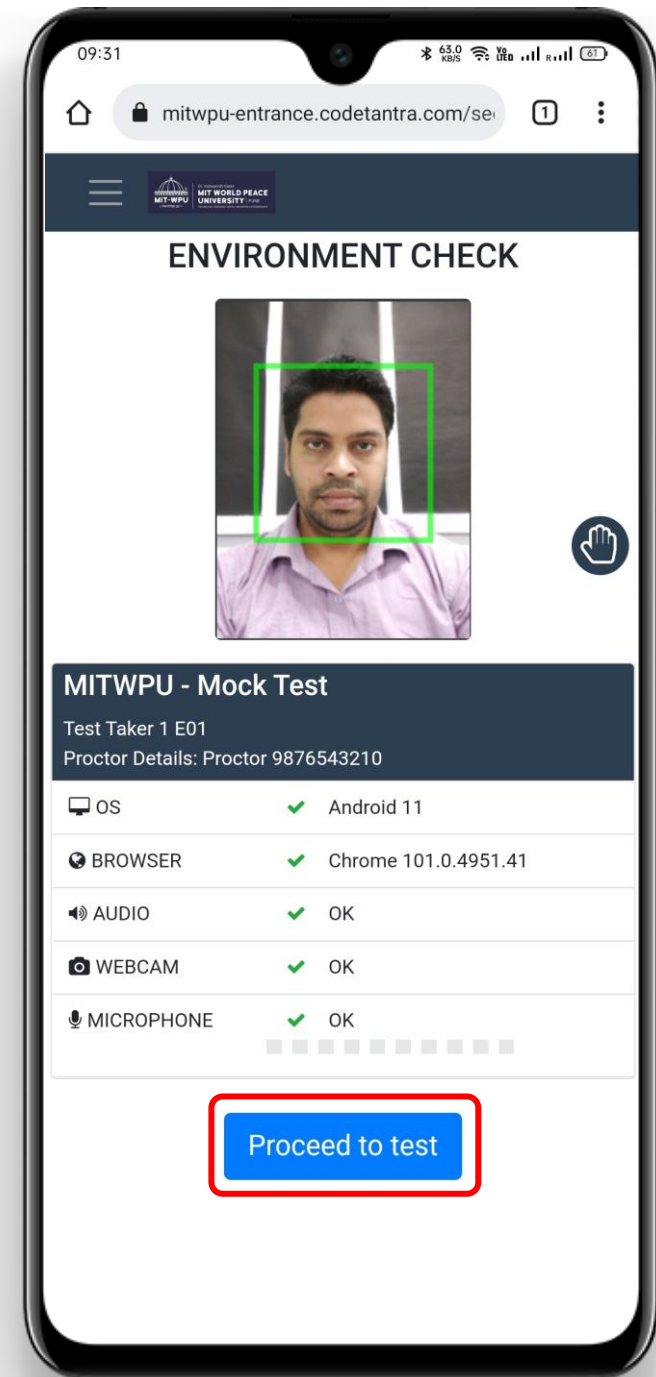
09:31

63.0 KB/S

61

mitwpu-entrance.codetantra.com/se

1

MIT-WPU | MIT WORLD PEACE UNIVERSITY | PUNE

ENVIRONMENT CHECK

MITWPU - Mock Test

Test Taker 1 E01

Proctor Details: Proctor 9876543210

| | | |
|---|---|---|
| OS | ✔ | Android 11 |
| BROWSER | ✔ | Chrome 101.0.4951.41 |
| AUDIO | ✔ | OK |
| WEBCAM | ✔ | OK |
| MICROPHONE | ✔ | OK |

Proceed to test